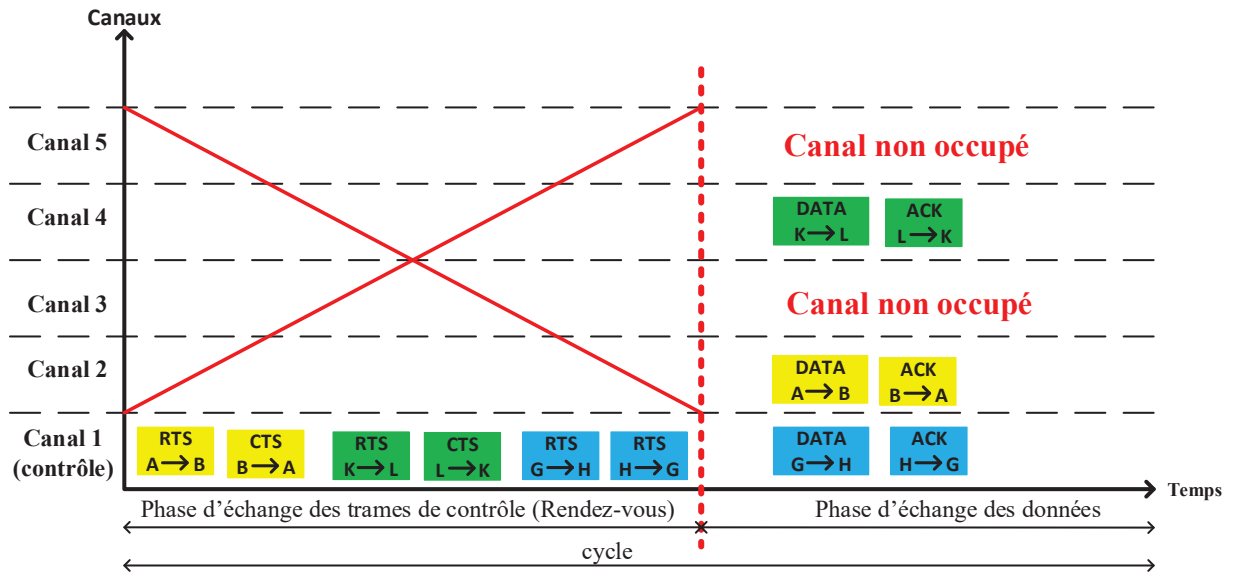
Canaux

Canal 5

Canal non occupé

Canal 4

DATA
K⟶L

ACK
L⟶K

Canal 3

Canal non occupé

Canal 2

DATA
A⟶B

ACK
B⟶A

Canal 1
(contrôle)

RTS
A⟶B

CTS
B⟶A

RTS
K⟶L

CTS
L⟶K

RTS
G⟶H

RTS
H⟶G

DATA
G⟶H

ACK
H⟶G

Temps

Phase d'échange des trames de contrôle (Rendez-vous)

Phase d'échange des données

cycle